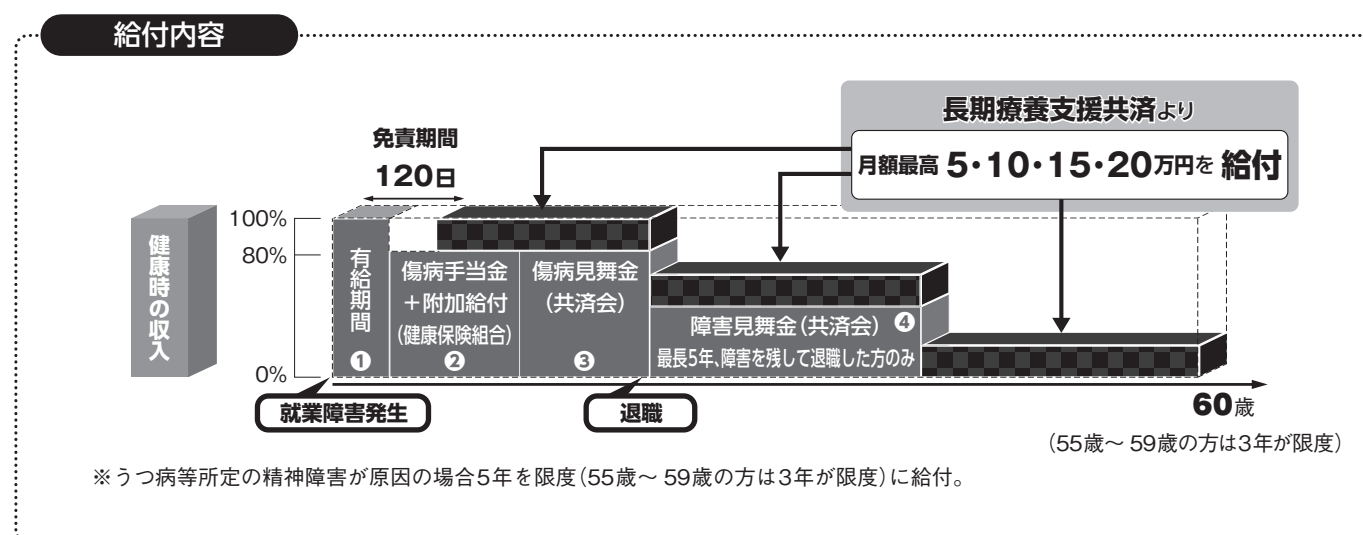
給付内容

長期療養支援共済より

月額最高 5・10・15・20万円を 給付

免責期間

120日

健康時の収入

100%

80%

0%

有給期間 ❶

傷病手当金 ＋附加給付 (健康保険組合) ❷

傷病見舞金 (共済会) ❸

障害見舞金(共済会) ❹ 最長5年、障害を残して退職した方のみ

就業障害発生

退職

60歳

(55歳～ 59歳の方は3年が限度)

※うつ病等所定の精神障害が原因の場合5年を限度(55歳～ 59歳の方は3年が限度)に給付。